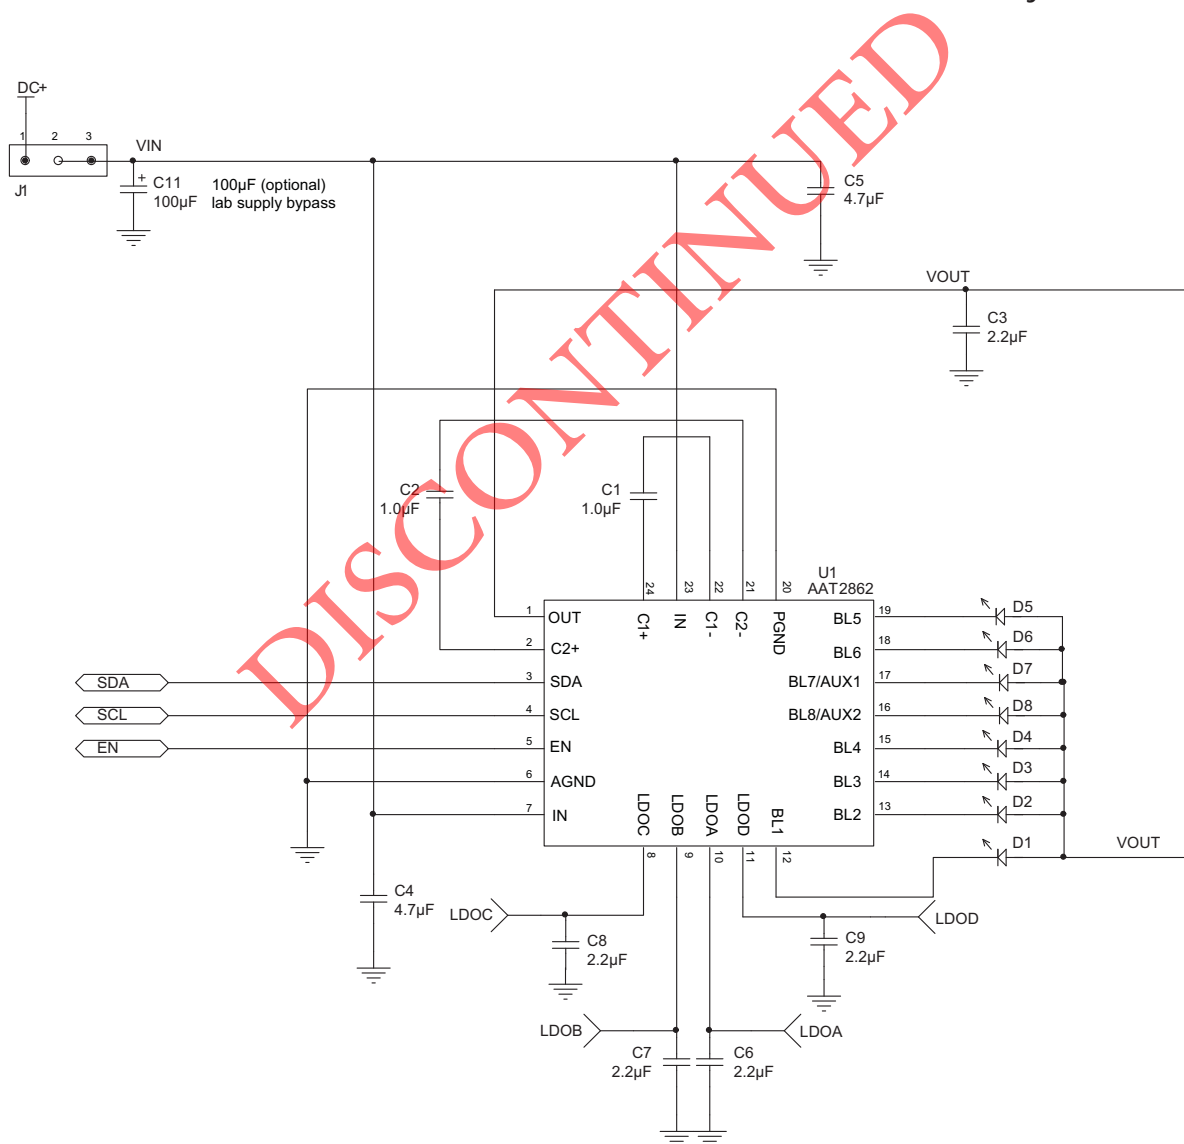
DISCONTINUED

DC+
1 2 3
J1
VIN
C11
100µF
100µF (optional)
lab supply bypass
C5
4.7µF
VOUT
C3
2.2µF
C2
1.0µF
C1
1.0µF
U1
AAT2862
24 23 22 21 20
C1+ IN C1- C2- PGND
1 OUT
2 C2+
3 SDA
4 SCL
5 EN
6 AGND
7 IN
SDA
SCL
EN
19 BL5
18 BL6
17 BL7/AUX1
16 BL8/AUX2
15 BL4
14 BL3
13 BL2
D5
D6
D7
D8
D4
D3
D2
D1
VOUT
LDOC LDOB LDOA LDOD BL1
8 9 10 11 12
C4
4.7µF
LDOC
C8
2.2µF
LDOD
C9
2.2µF
LDOB
LDOA
C7
2.2µF
C6
2.2µF